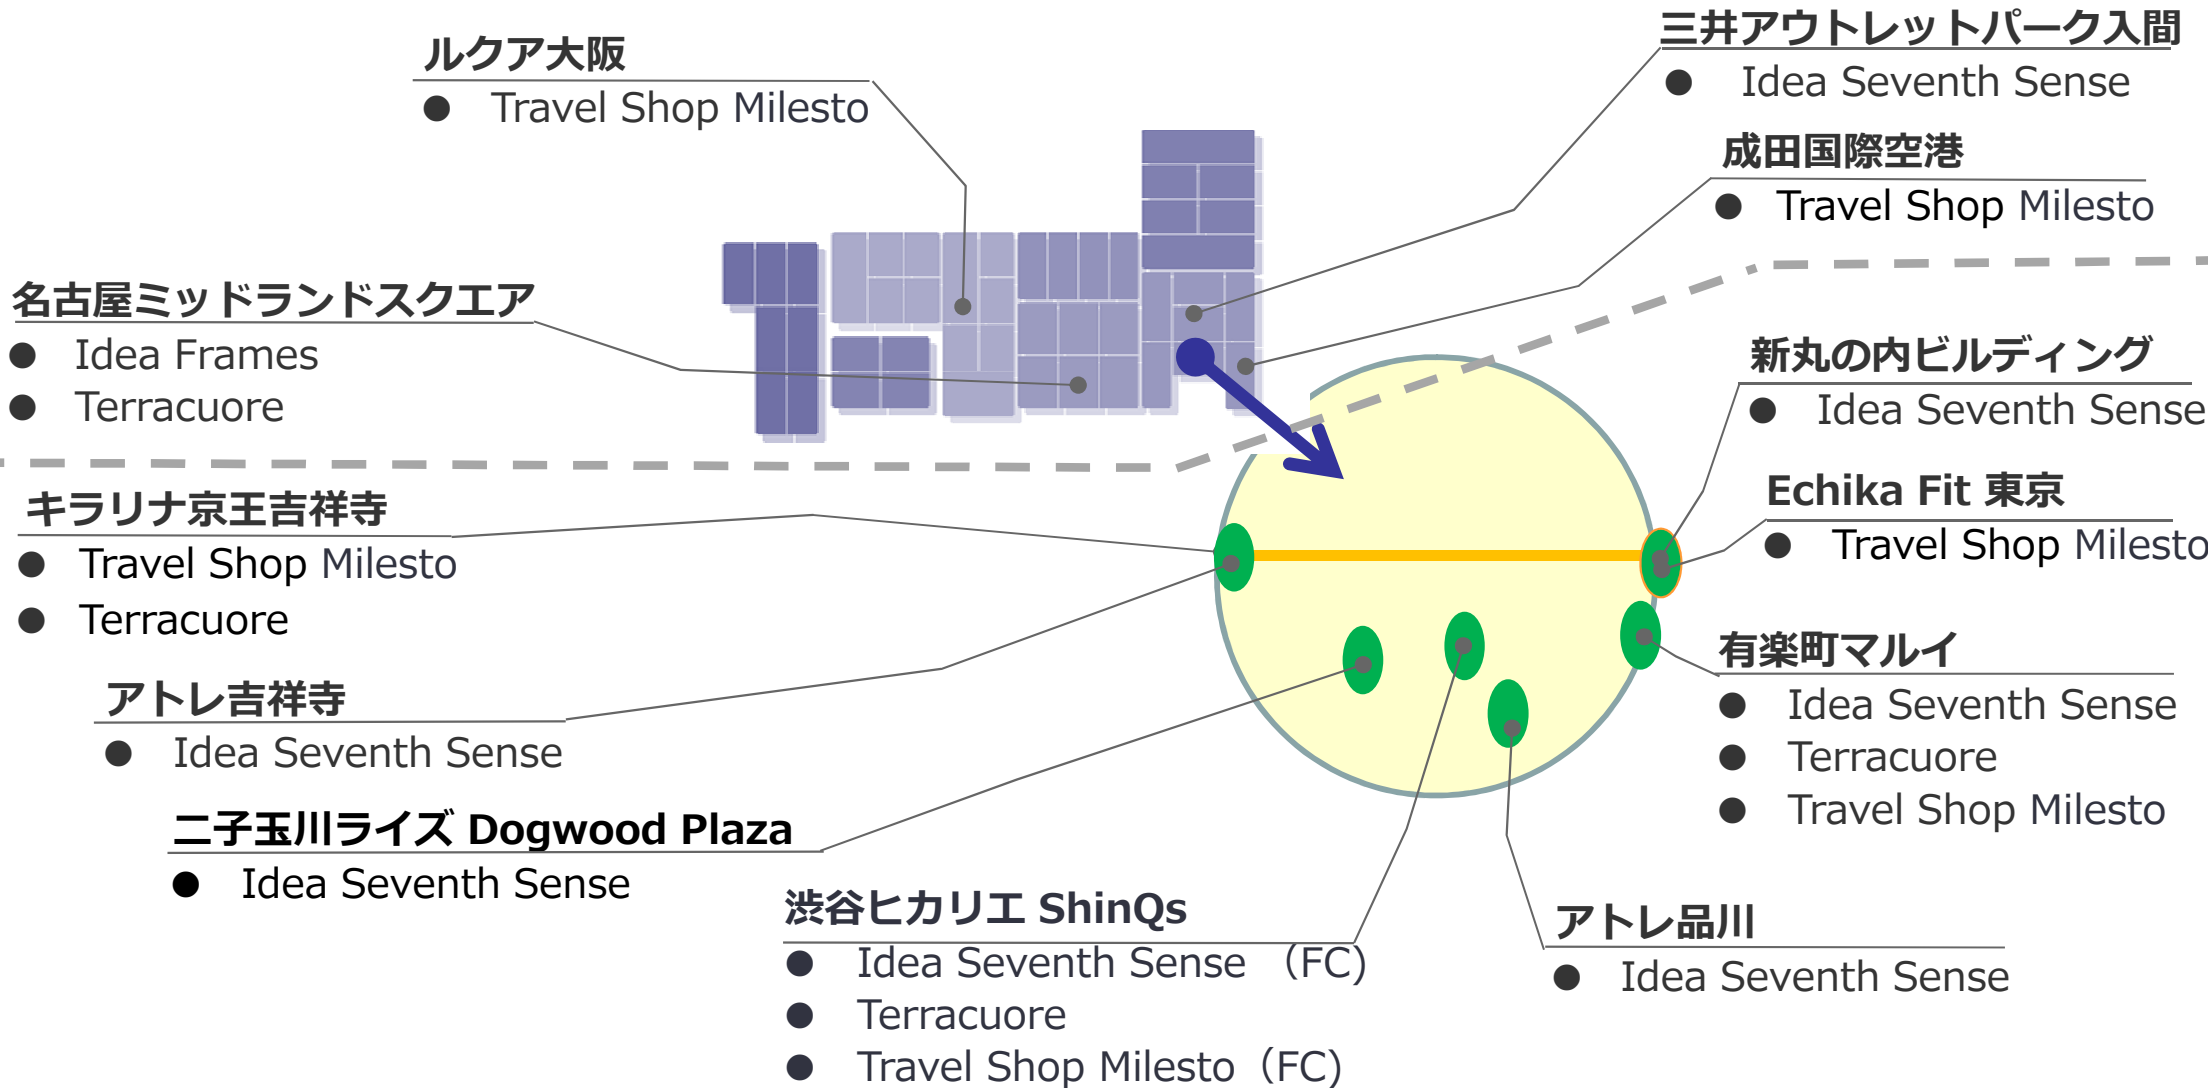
ルクア大阪
● Travel Shop Milesto

三井アウトレットパーク入間
● Idea Seventh Sense

成田国際空港
● Travel Shop Milesto

名古屋ミッドランドスクエア
● Idea Frames
● Terracuore

新丸の内ビルディング
● Idea Seventh Sense

Echika Fit 東京
● Travel Shop Milesto

キラリナ京王吉祥寺
● Travel Shop Milesto
● Terracuore

アトレ吉祥寺
● Idea Seventh Sense

有楽町マルイ
● Idea Seventh Sense
● Terracuore
● Travel Shop Milesto

二子玉川ライズ Dogwood Plaza
● Idea Seventh Sense

渋谷ヒカリエ ShinQs
● Idea Seventh Sense （FC）
● Terracuore
● Travel Shop Milesto（FC）

アトレ品川
● Idea Seventh Sense